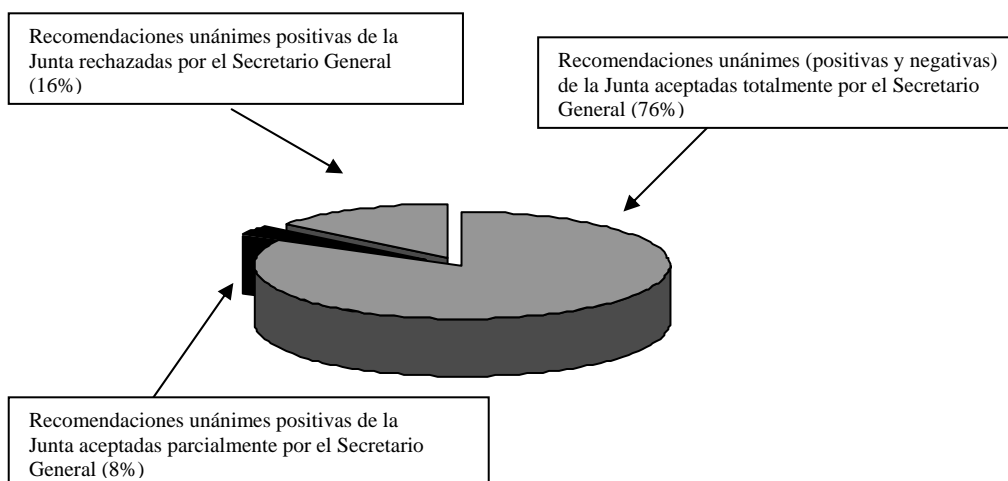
Recomendaciones unánimes positivas de la Junta rechazadas por el Secretario General (16%)

Recomendaciones unánimes (positivas y negativas) de la Junta aceptadas totalmente por el Secretario General (76%)

Recomendaciones unánimes positivas de la Junta aceptadas parcialmente por el Secretario General (8%)